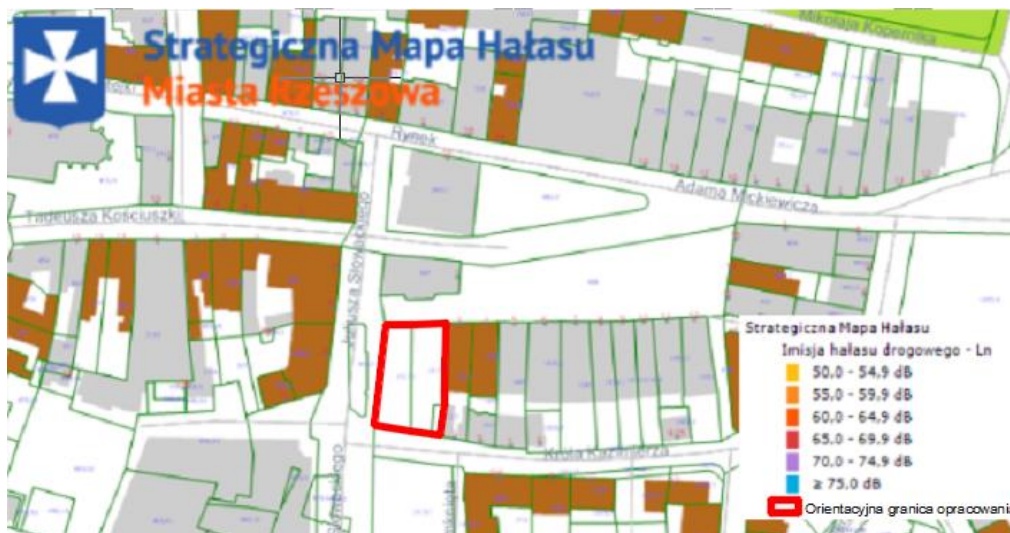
Strategiczna Mapa Hałasu
Miasta Rzeszowa

Mikołaja Kopernika
Rynek
Adama Mickiewicza
Tadeusza Kościuszki
Juliusza Słowackiego
Króla Kazimierza

Strategiczna Mapa Hałasu
Imisja hałasu drogowego - Ln
50,0 - 54,9 dB
55,0 - 59,9 dB
60,0 - 64,9 dB
65,0 - 69,9 dB
70,0 - 74,9 dB
≥ 75,0 dB
Orientacyjna granica opracowani